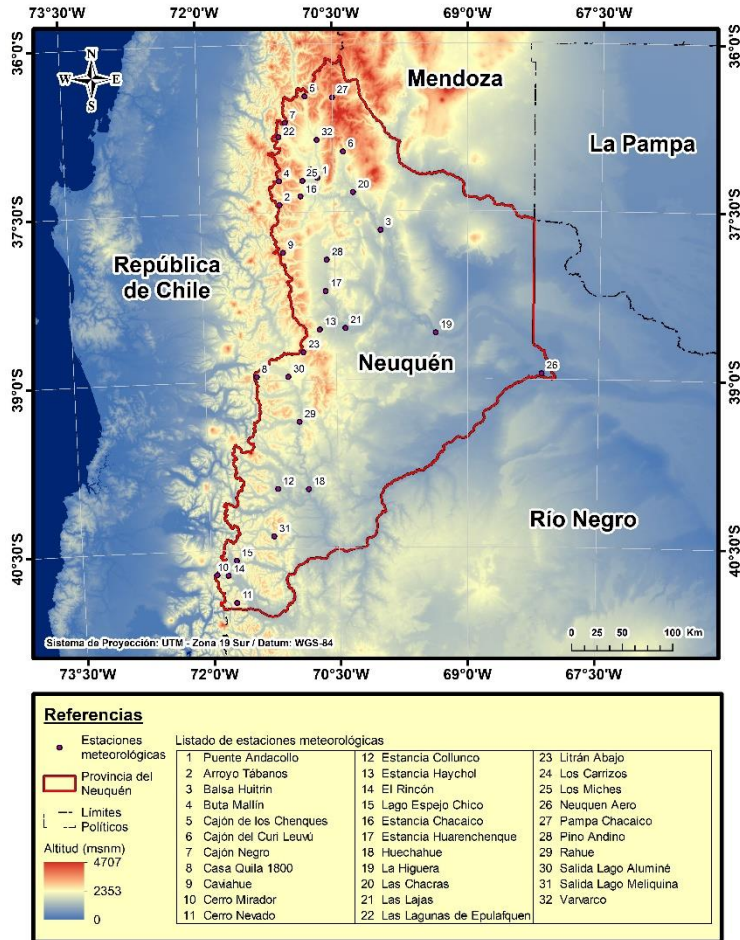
73°30'W 72°0'W 70°30'W 69°0'W 67°30'W

36°0'S 37°30'S 39°0'S 40°30'S

N W E S

Mendoza

La Pampa

República de Chile

Neuquén

Río Negro

5 27 7 22 32 6 25 1 4 16 20 2 3 9 28 17 13 21 19 23 26 8 30 29 12 18 31 15 10 14 11 3

Sistema de Proyección: UTM - Zona 19 Sur / Datum: WGS-84

0 25 50 100 Km

73°30'W 72°0'W 70°30'W 69°0'W 67°30'W

36°0'S 37°30'S 39°0'S 40°30'S

Referencias

Estaciones meteorológicas

Provincia del Neuquén

Límites Políticos

Altitud (msnm)
4707
2353
0

Listado de estaciones meteorológicas

| | | |
|---|---|---|
| 1 Puente Andacollo | 12 Estancia Collunco | 23 Litrán Abajo |
| 2 Arroyo Tábanos | 13 Estancia Haychol | 24 Los Carrizos |
| 3 Balsa Huitrin | 14 El Rincón | 25 Los Miches |
| 4 Buta Mallín | 15 Lago Espejo Chico | 26 Neuquen Aero |
| 5 Cajón de los Chenques | 16 Estancia Chacaico | 27 Pampa Chacaico |
| 6 Cajón del Curi Leuvú | 17 Estancia Huarenchenque | 28 Pino Andino |
| 7 Cajón Negro | 18 Huechahue | 29 Rahue |
| 8 Casa Quila 1800 | 19 La Higuera | 30 Salida Lago Aluminé |
| 9 Caviahue | 20 Las Chacras | 31 Salida Lago Meliquina |
| 10 Cerro Mirador | 21 Las Lajas | 32 Varvarco |
| 11 Cerro Nevado | 22 Las Lagunas de Epulafquen | |